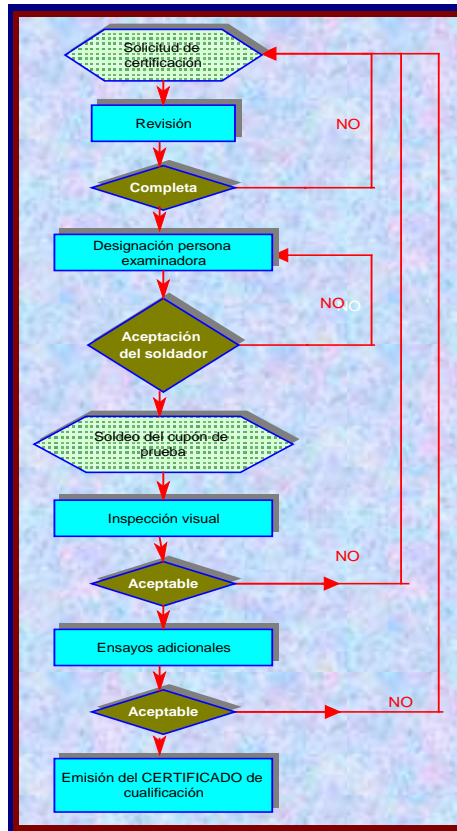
Solicitud de certificación

Revisión

NO

Completa

Designación persona examinadora

NO

Aceptación del soldador

Soldeo del cupon de prueba

Inspección visual

NO

Aceptable

Ensayos adicionales

Aceptable

NO

Emisión del CERTIFICADO de cualificación